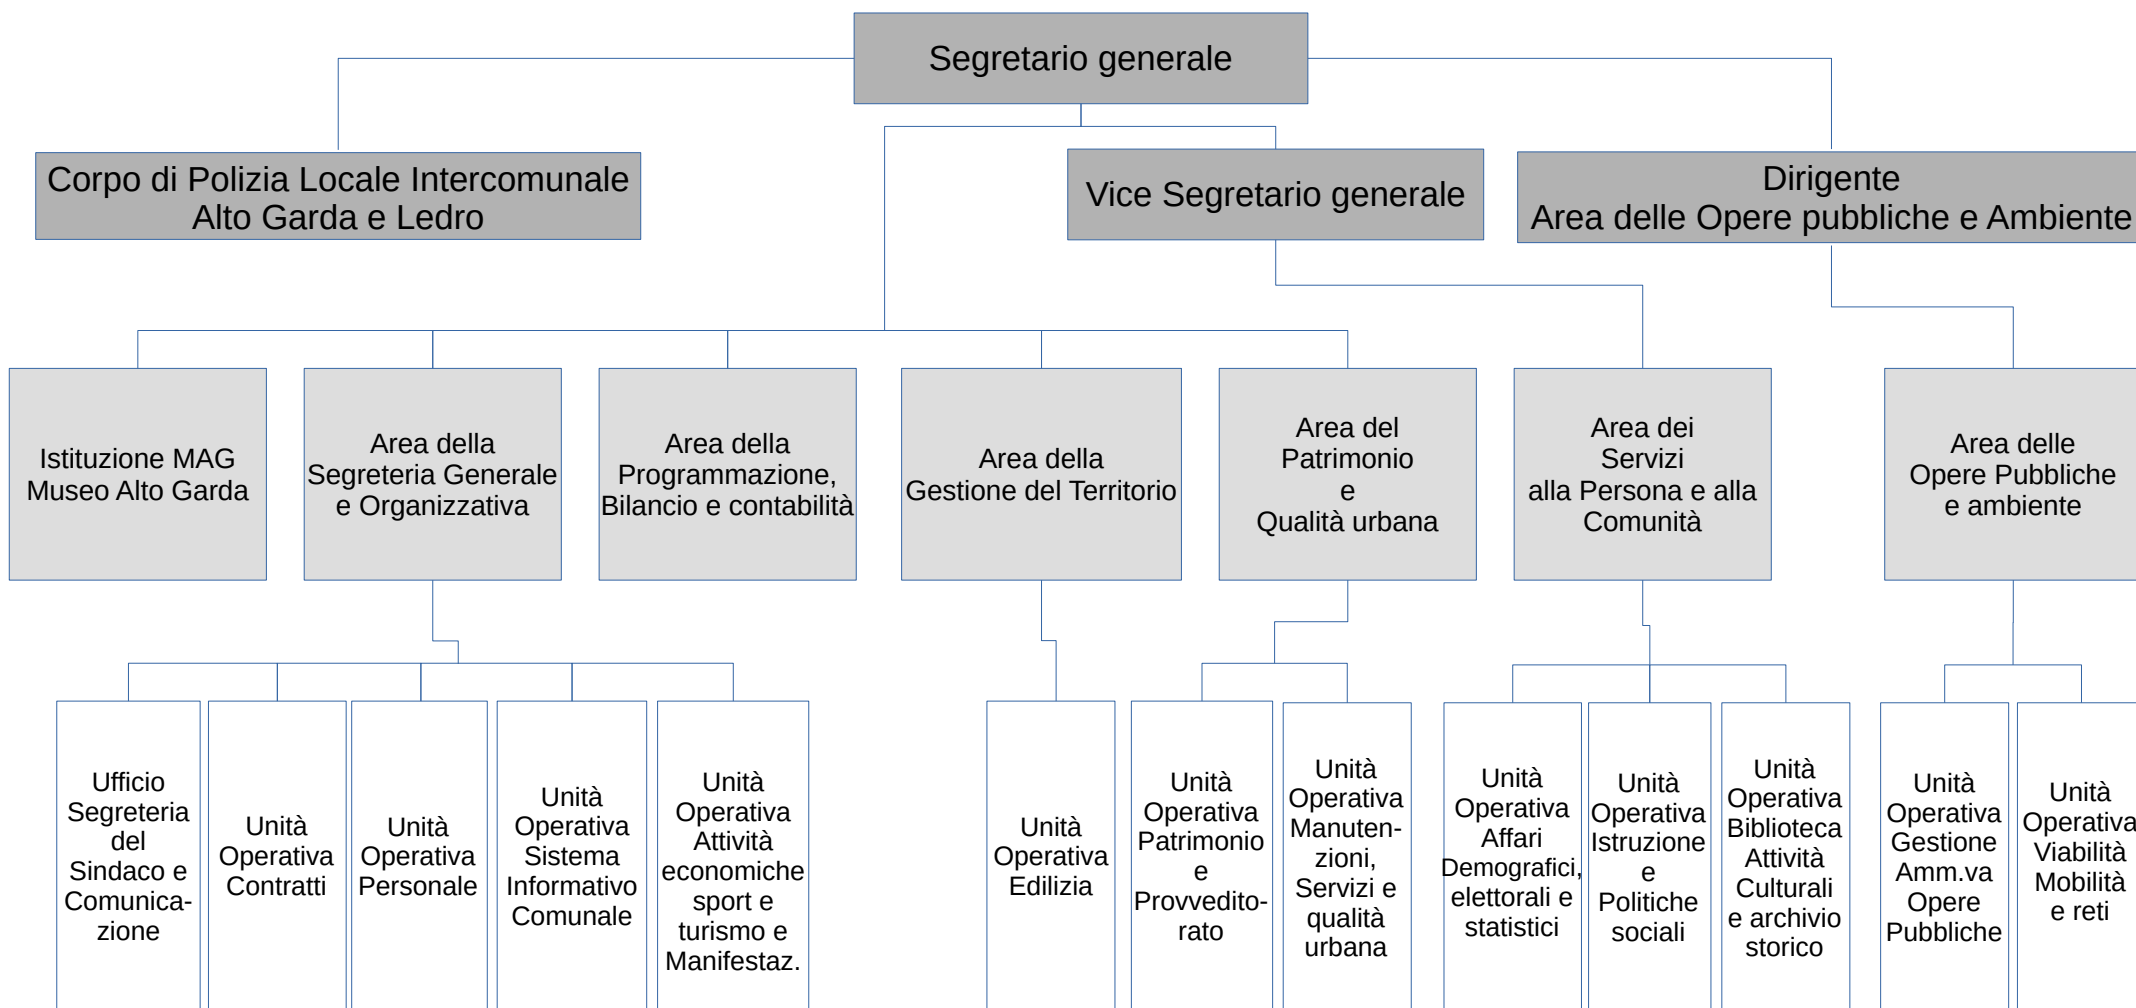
Segretario generale

Corpo di Polizia Locale Intercomunale Alto Garda e Ledro

Vice Segretario generale

Dirigente
Area delle Opere pubbliche e Ambiente

Istituzione MAG Museo Alto Garda

Area della Segreteria Generale e Organizzativa

Area della Programmazione, Bilancio e contabilità

Area della Gestione del Territorio

Area del Patrimonio e Qualità urbana

Area dei Servizi alla Persona e alla Comunità

Area delle Opere Pubbliche e ambiente

Ufficio Segreteria del Sindaco e Comunicazione

Unità Operativa Contratti

Unità Operativa Personale

Unità Operativa Sistema Informativo Comunale

Unità Operativa Attività economiche sport e turismo e Manifestaz.

Unità Operativa Edilizia

Unità Operativa Patrimonio e Provveditorato

Unità Operativa Manutenzioni, Servizi e qualità urbana

Unità Operativa Affari Demografici, elettorali e statistici

Unità Operativa Istruzione e Politiche sociali

Unità Operativa Biblioteca Attività Culturali e archivio storico

Unità Operativa Gestione Amm.va Opere Pubbliche

Unità Operativa Viabilità Mobilità e reti